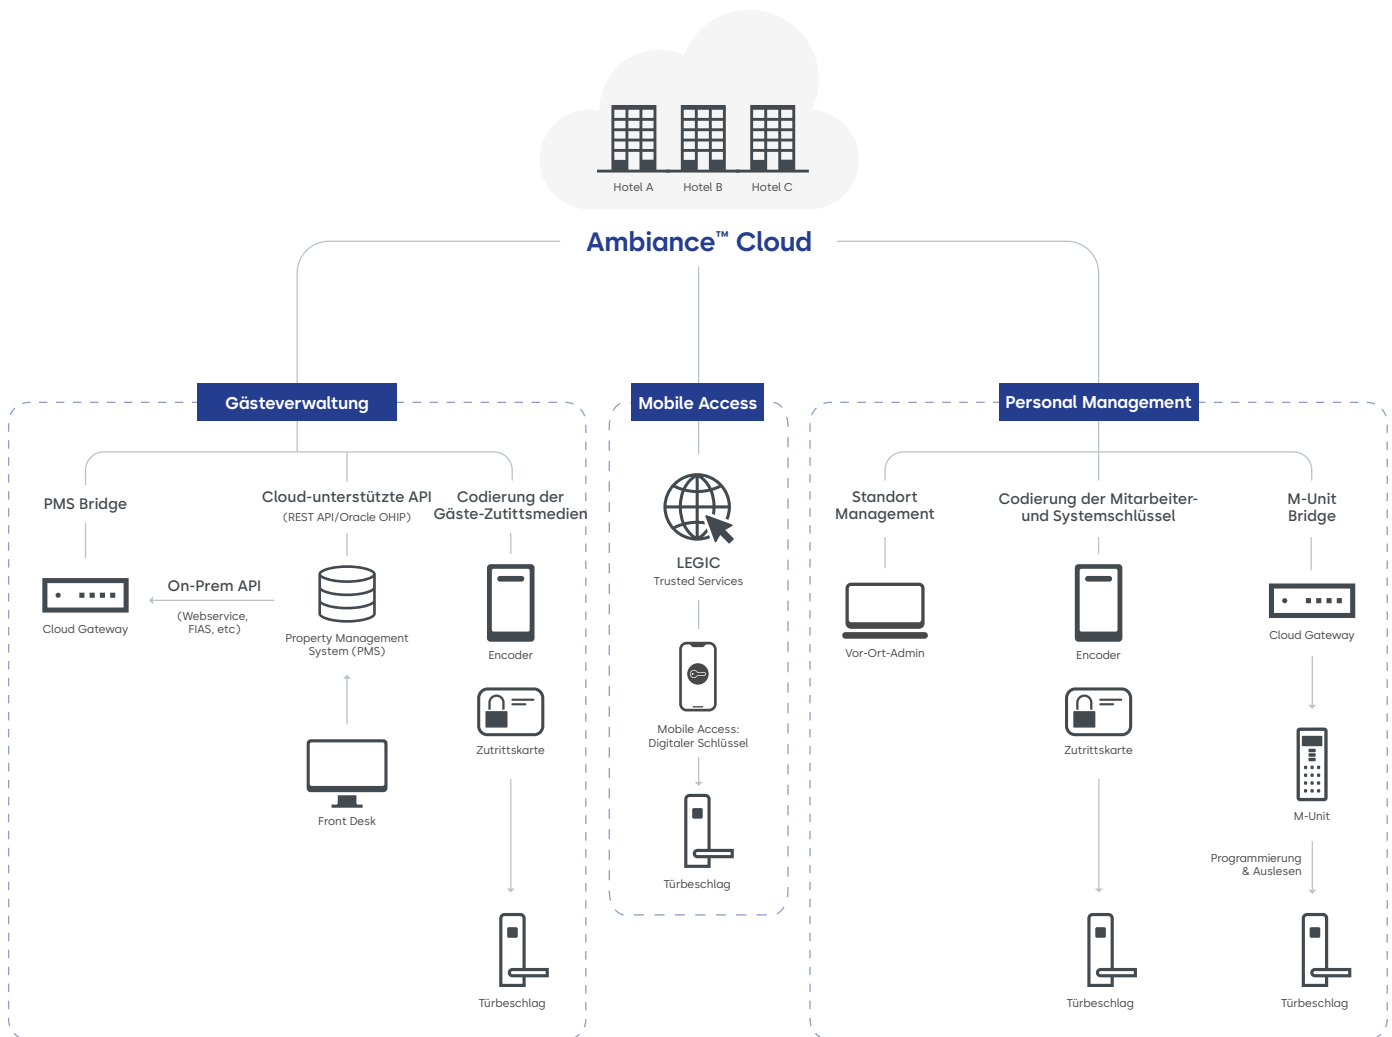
Hotel A Hotel B Hotel C

Ambiance™ Cloud

Gästeverwaltung

PMS Bridge

Cloud Gateway

On-Prem API
(Webservice, FIAS, etc)

Cloud-unterstützte API
(REST API/Oracle OHIP)

Property Management System (PMS)

Front Desk

Codierung der Gäste-Zutittsmedien

Encoder

Zutrittskarte

Türbeschlag

Mobile Access

LEGIC
Trusted Services

Mobile Access: Digitaler Schlüssel

Türbeschlag

Personal Management

Standort Management

Vor-Ort-Admin

Codierung der Mitarbeiter- und Systemschlüssel

Encoder

Zutrittskarte

Türbeschlag

M-Unit Bridge

Cloud Gateway

M-Unit

Programmierung & Auslesen

Türbeschlag